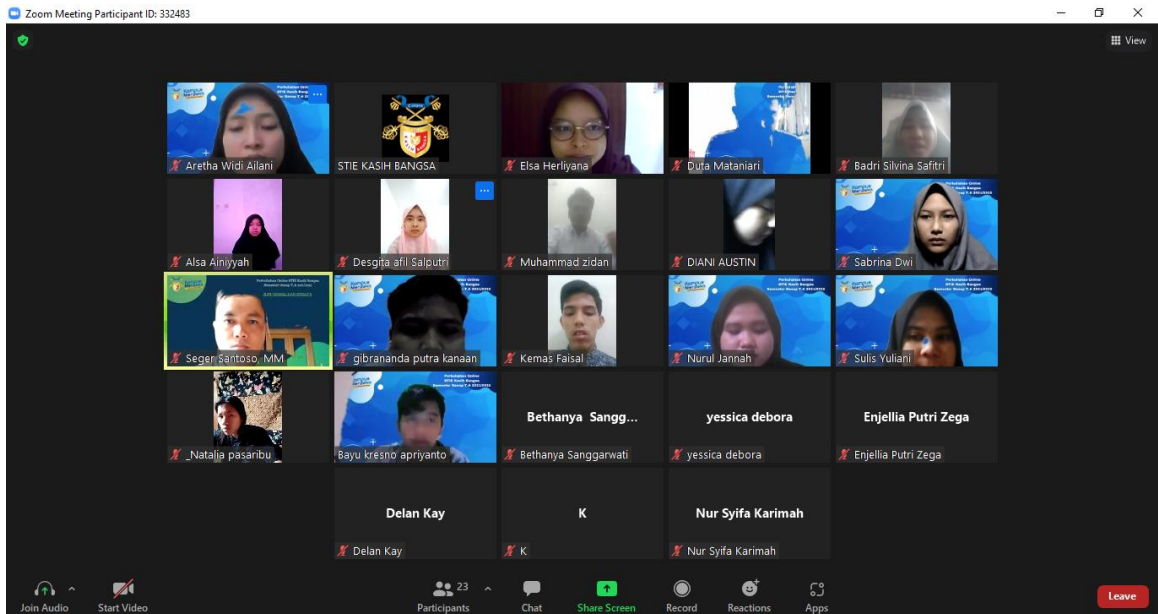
Zoom Meeting Participant ID: 332483

View

Aretha Widi Ailani

STIE KASIH BANGSA

Elsa Herliyana

Duta Mataniari

Badri Silvina Safitri

Alsa Ainiyyah

Desgita afil Salputri

Muhammad zidan

DIANI AUSTIN

Sabrina Dwi

Seger Santoso, MM

gibrananda putra kanaan

Kemas Faisal

Nurul Jannah

Sulis Yuliani

_Natalia pasaribu

Bayu kresno apriyanto

Bethanya Sangg...

Bethanya Sanggarwati

yessica debora

yessica debora

Enjellia Putri Zega

Enjellia Putri Zega

Delan Kay

Delan Kay

K

K

Nur Syifa Karimah

Nur Syifa Karimah

Join Audio

Start Video

23

Participants

Chat

Share Screen

Record

Reactions

Apps

Leave